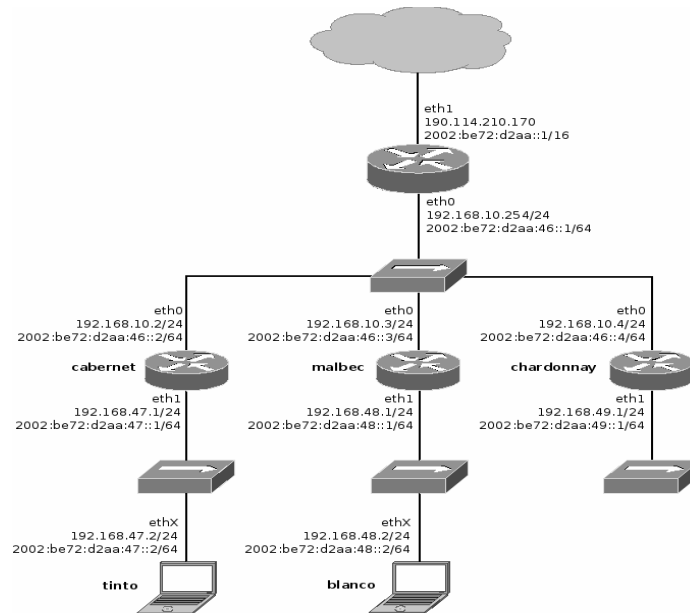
eth1
190.114.210.170
2002:be72:d2aa::1/16

eth0
192.168.10.254/24
2002:be72:d2aa:46::1/64

eth0
192.168.10.2/24
2002:be72:d2aa:46::2/64

cabernet

eth1
192.168.47.1/24
2002:be72:d2aa:47::1/64

ethX
192.168.47.2/24
2002:be72:d2aa:47::2/64

tinto

eth0
192.168.10.3/24
2002:be72:d2aa:46::3/64

malbec

eth1
192.168.48.1/24
2002:be72:d2aa:48::1/64

ethX
192.168.48.2/24
2002:be72:d2aa:48::2/64

blanco

eth0
192.168.10.4/24
2002:be72:d2aa:46::4/64

chardonnay

eth1
192.168.49.1/24
2002:be72:d2aa:49::1/64